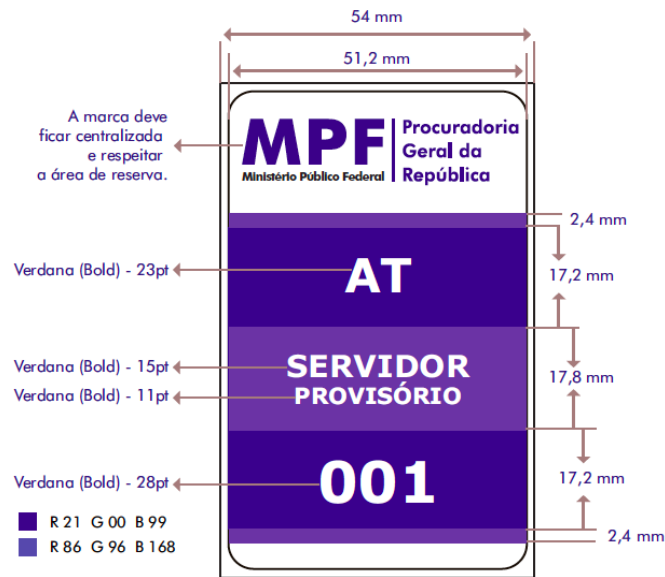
54 mm

51,2 mm

A marca deve ficar centralizada e respeitar a área de reserva.

MPF
Ministério Público Federal

Procuradoria Geral da República

2,4 mm

Verdana (Bold) - 23pt

AT

17,2 mm

Verdana (Bold) - 15pt

SERVIDOR

Verdana (Bold) - 11pt

PROVISÓRIO

17,8 mm

Verdana (Bold) - 28pt

001

17,2 mm

2,4 mm

R 21 G 00 B 99

R 86 G 96 B 168